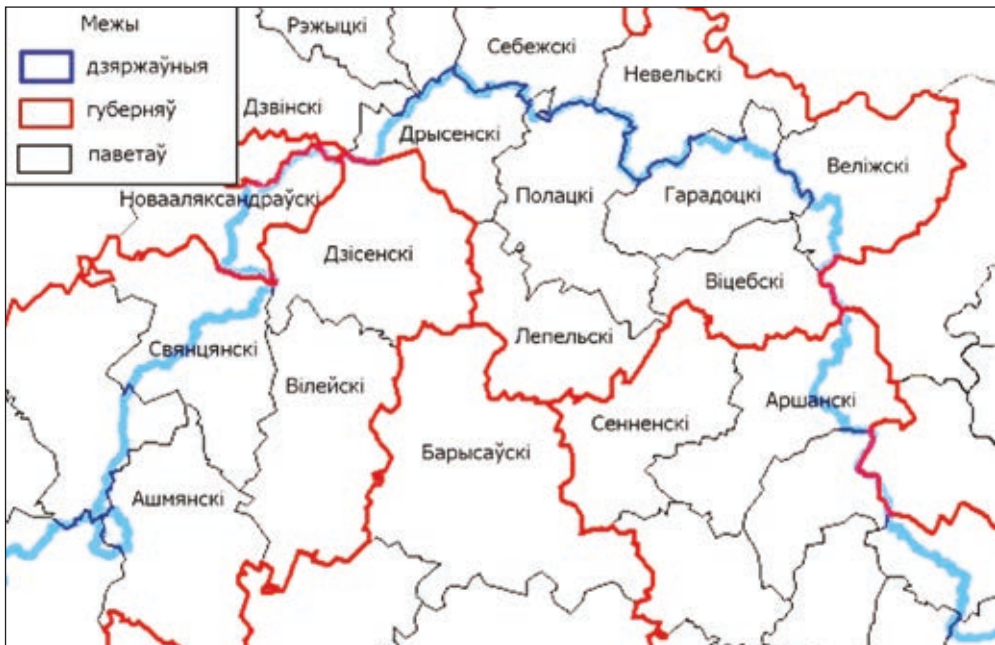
Межы
дзяржаўныя
губерняў
паветаў

Рэжыцкі
Себежскі
Невельскі
Дзвінскі
Дрысенскі
Веліжскі
Полацкі
Гарадоцкі
Новааляксандраўскі
Дзісенскі
Віцебскі
Лепельскі
Свянцянскі
Вілейскі
Аршанскі
Сенненскі
Барысаўскі
Ашмянскі